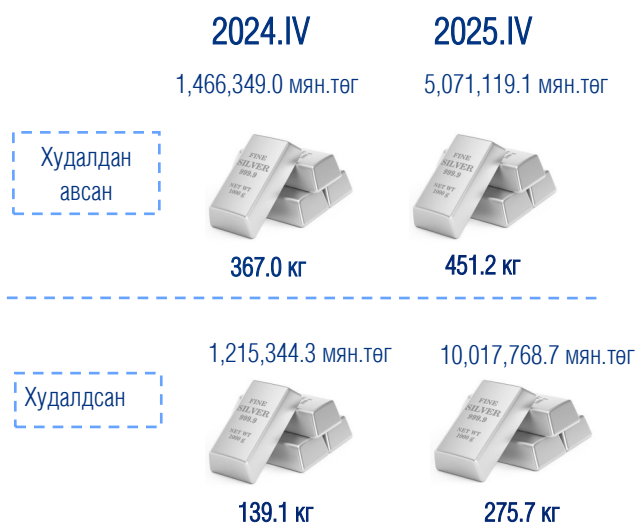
2024.IV

2025.IV

1,466,349.0 мян.төг

5,071,119.1 мян.төг

Худалдан авсан

FINE SILVER 999.9 NET WT 1000 g

FINE SILVER 999.9 NET WT 1000 g

367.0 кг

451.2 кг

1,215,344.3 мян.төг

10,017,768.7 мян.төг

Худалдсан

FINE SILVER 999.9 NET WT 1000 g

FINE SILVER 999.9 NET WT 1000 g

139.1 кг

275.7 кг